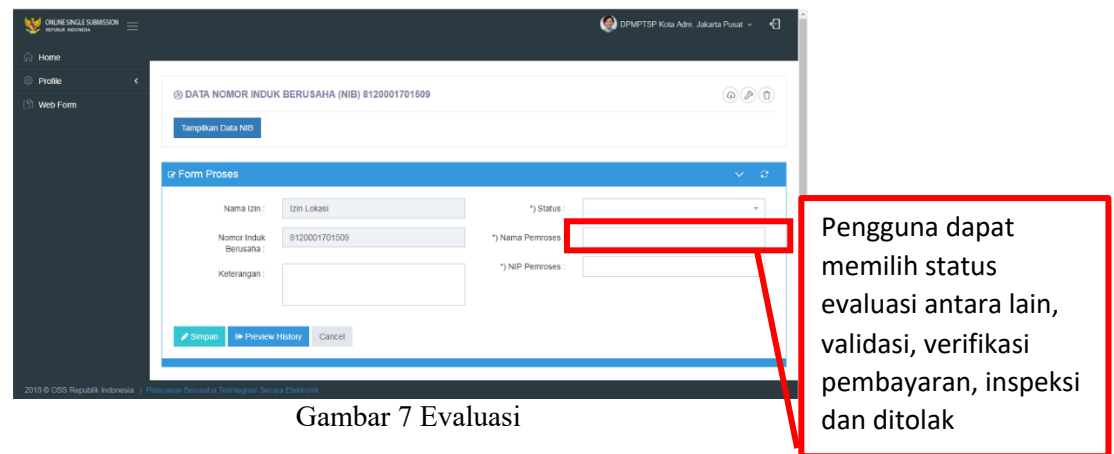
ONLINE SINGLE SUBMISSION
REPUBLIK INDONESIA

DPMPTSP Kota Adm. Jakarta Pusat

Home
Profile
Web Form

DATA NOMOR INDUK BERUSAHA (NIB) 8120001701509

Tampilkan Data NIB

Form Proses

Nama Izin : Izin Lokasi
Nomor Induk Berusaha : 8120001701509
Keterangan :

*) Status :
*) Nama Pemroses :
*) NIP Pemroses :

Simpan | Preview History | Cancel

2018 © OSS Republik Indonesia | Pelayanan Berusaha Terintegrasi Secara Elektronik

Pengguna dapat memilih status evaluasi antara lain, validasi, verifikasi pembayaran, inspeksi dan ditolak

Gambar 7 Evaluasi